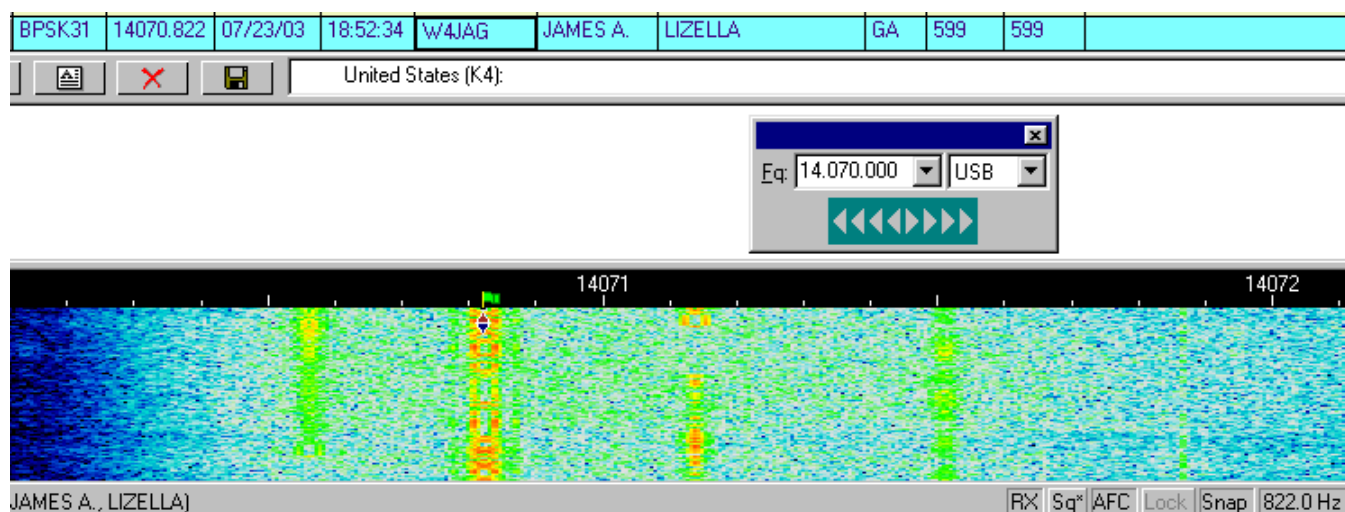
| BPSK31 | 14070.822 | 07/23/03 | 18:52:34 | W4JAG | JAMES A. | LIZELLA | GA | 599 | 599 |
|---|---|---|---|---|---|---|---|---|---|

United States (K4):

Eq: 14.070.000 USB

14071

14072

JAMES A., LIZELLA)

RX Sq* AFC Lock Snap 822.0 Hz